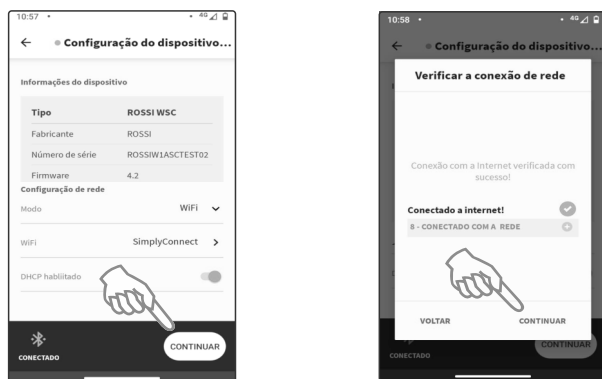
10:57 • 4G

← • Configuração do dispositivo...

Informações do dispositivo

| Tipo | ROSSI WSC |
|---|---|
| Fabricante | ROSSI |
| Número de série | ROSSIW1ASCTEST02 |
| Firmware | 4.2 |

Configuração de rede

Modo WiFi

WiFi SimplyConnect >

DHCP habilitado

CONECTADO

CONTINUAR

10:58 • 4G

← • Configuração do dispositivo...

Verificar a conexão de rede

Conexão com a internet verificada com sucesso!

Conectado a internet!

8 - CONECTADO COM A REDE

VOLTAR

CONTINUAR

CONECTADO

CONTINUAR